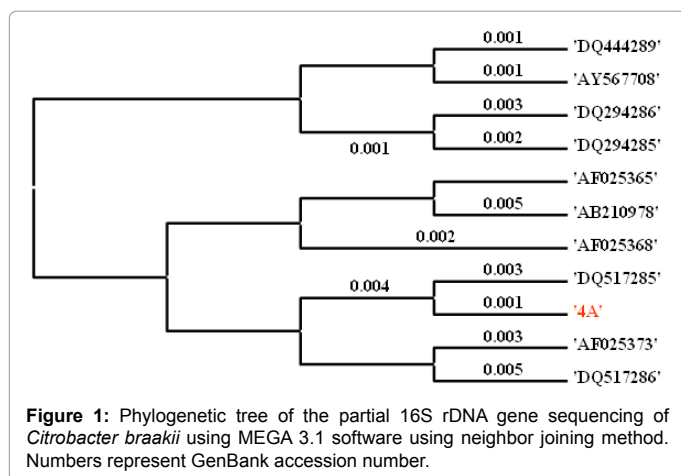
0.001 'DQ444289'
0.001 'AY567708'
0.003 'DQ294286'
0.002 'DQ294285'
0.001
'AF025365'
0.005 'AB210978'
0.002 'AF025368'
0.003 'DQ517285'
0.004
0.001 '4A'
0.003 'AF025373'
0.005 'DQ517286'

**Figure 1:** Phylogenetic tree of the partial 16S rDNA gene sequencing of *Citrobacter braakii* using MEGA 3.1 software using neighbor joining method. Numbers represent GenBank accession number.